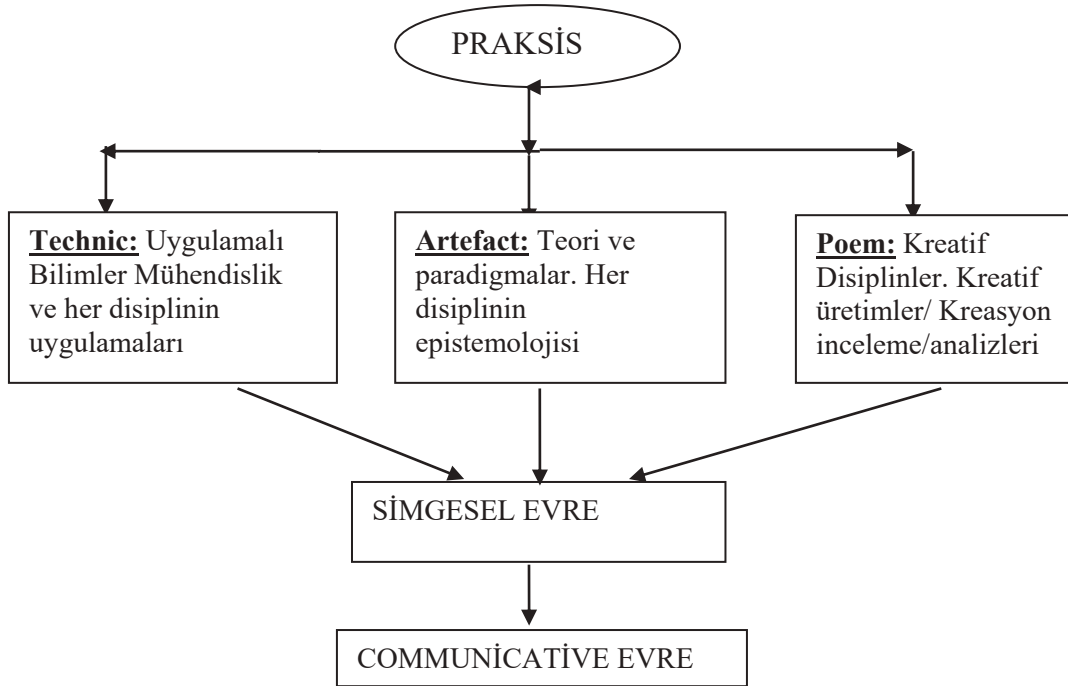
PRAKSİS

**Technic:** Uygulamalı Bilimler Mühendislik ve her disiplinin uygulamaları

**Artefact:** Teori ve paradigmalar. Her disiplinin epistemolojisi

**Poem:** Kreatif Disiplinler. Kreatif üretimler/ Kreasyon inceleme/analizleri

SİMGESEL EVRE

COMMUNİCATİVE EVRE